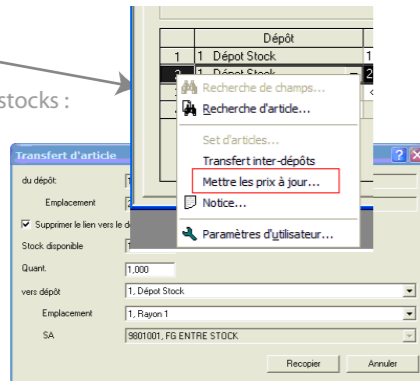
stocks :

Dépôt
1 | 1 Dépot Stock | 1
2 | 1 Dépot Stock | 2

Recherche de champs...
Recherche d'article...
Set d'articles...
Transfert inter-dépôts
Mettre les prix à jour...
Notice...
Paramètres d'utilisateur...

Transfert d'article
du dépôt
Emplacement
Supprimer le lien vers le d
Stock disponible
Quant. | 1,000
vers dépôt | 1, Dépot Stock
Emplacement | 1, Rayon 1
SA | 9801001, FG ENTRE STOCK
Recopier | Annuler